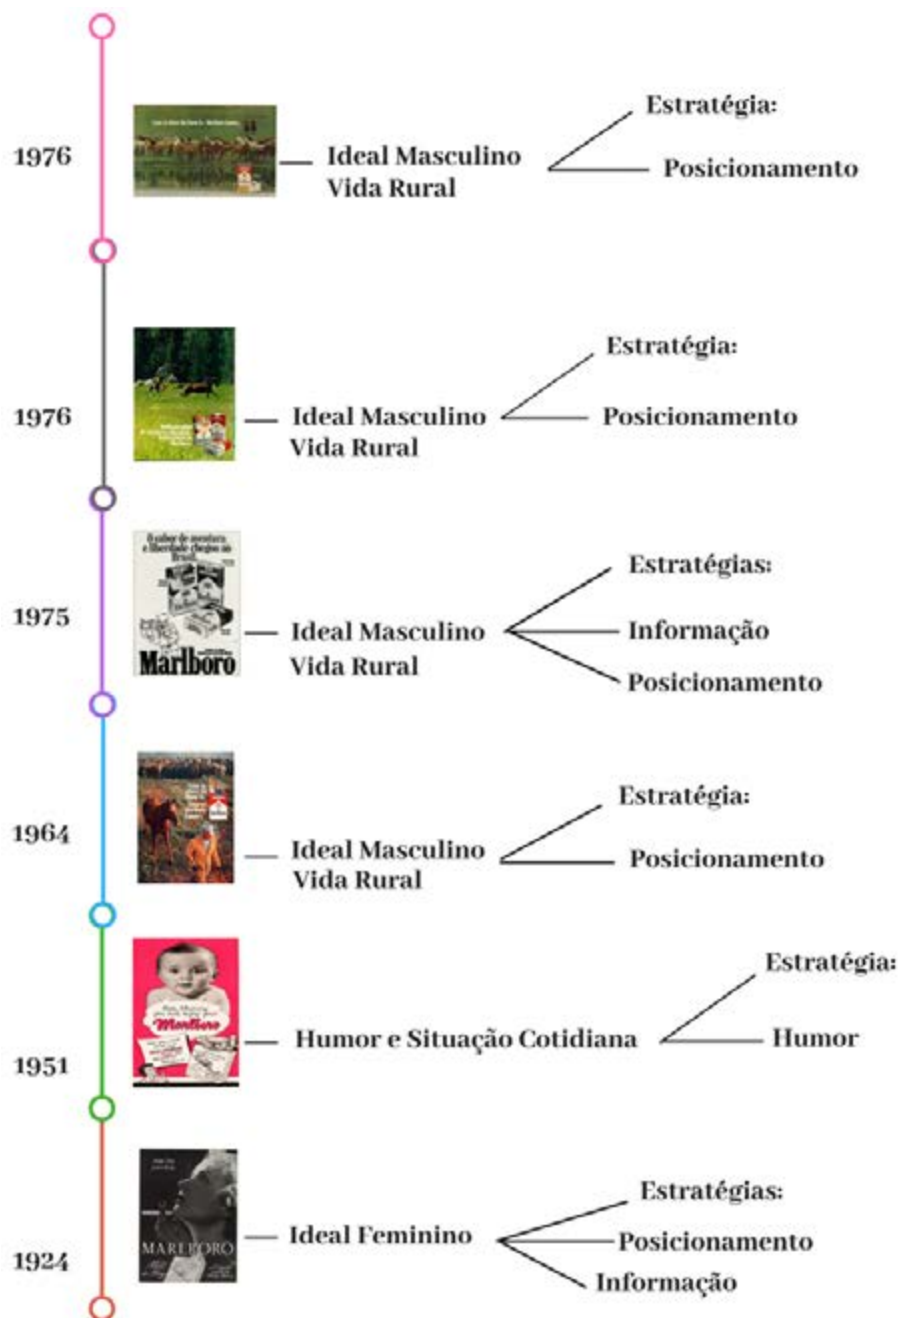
1976

Ideal Masculino
Vida Rural

Estratégia:
Posicionamento

1976

Ideal Masculino
Vida Rural

Estratégia:
Posicionamento

1975

A sabor de mentira e liberdade chegou ao Brasil.

Marlboro

Ideal Masculino
Vida Rural

Estratégias:
Informação
Posicionamento

1964

Ideal Masculino
Vida Rural

Estratégia:
Posicionamento

1951

Marlboro

Humor e Situação Cotidiana

Estratégia:
Humor

1924

MARLBORO

Ideal Feminino

Estratégias:
Posicionamento
Informação